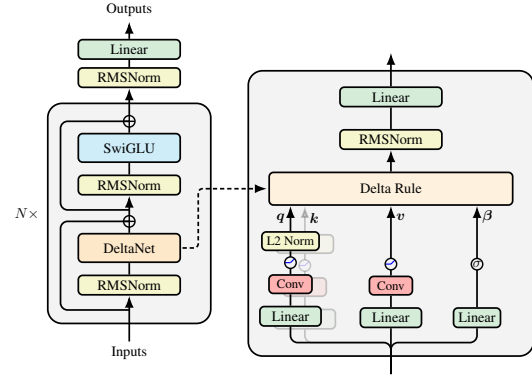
Outputs

Linear

RMSNorm

SwiGLU

RMSNorm

$N\times$

DeltaNet

RMSNorm

Inputs

Linear

RMSNorm

Delta Rule

$\boldsymbol{q}$ $\boldsymbol{k}$

$\boldsymbol{v}$

$\boldsymbol{\beta}$

L2 Norm

$\sigma$

Conv

Conv

Linear

Linear

Linear